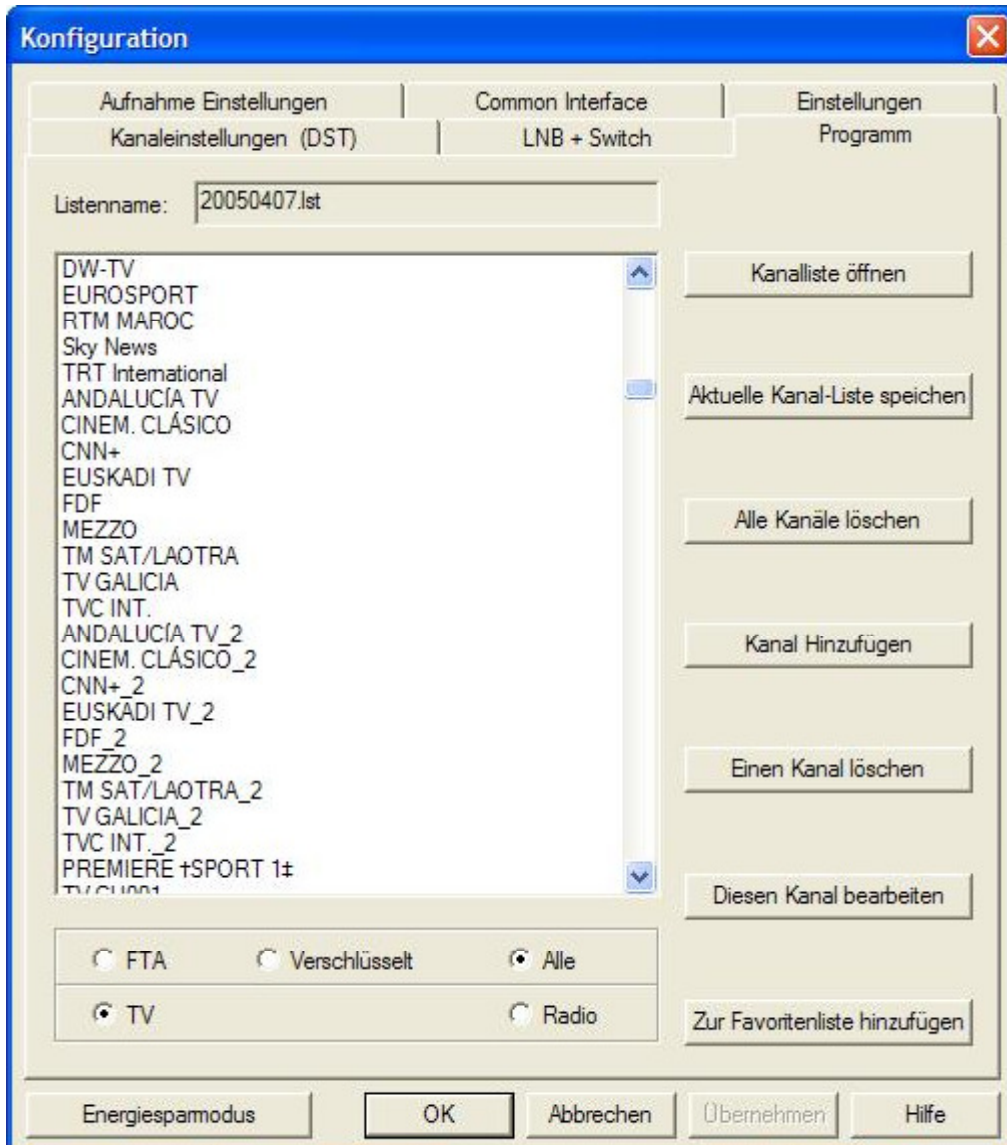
Konfiguration

Aufnahme Einstellungen | Common Interface | Einstellungen
Kanaleinstellungen (DST) | LNB + Switch | Programm

Listenname: 20050407.lst

DW-TV
EUROSPORT
RTM MAROC
Sky News
TRT International
ANDALUCÍA TV
CINEM. CLÁSICO
CNN+
EUSKADI TV
FDF
MEZZO
TM SAT/LAOTRA
TV GALICIA
TVC INT.
ANDALUCÍA TV_2
CINEM. CLÁSICO_2
CNN+_2
EUSKADI TV_2
FDF_2
MEZZO_2
TM SAT/LAOTRA_2
TV GALICIA_2
TVC INT._2
PREMIERE †SPORT 1‡
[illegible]

Kanalliste öffnen
Aktuelle Kanal-Liste speichern
Alle Kanäle löschen
Kanal Hinzufügen
Einen Kanal löschen
Diesen Kanal bearbeiten
Zur Favoritenliste hinzufügen

FTA
Verschlüsselt
Alle
TV
Radio

Energiesparmodus
OK
Abbrechen
Übernehmen
Hilfe